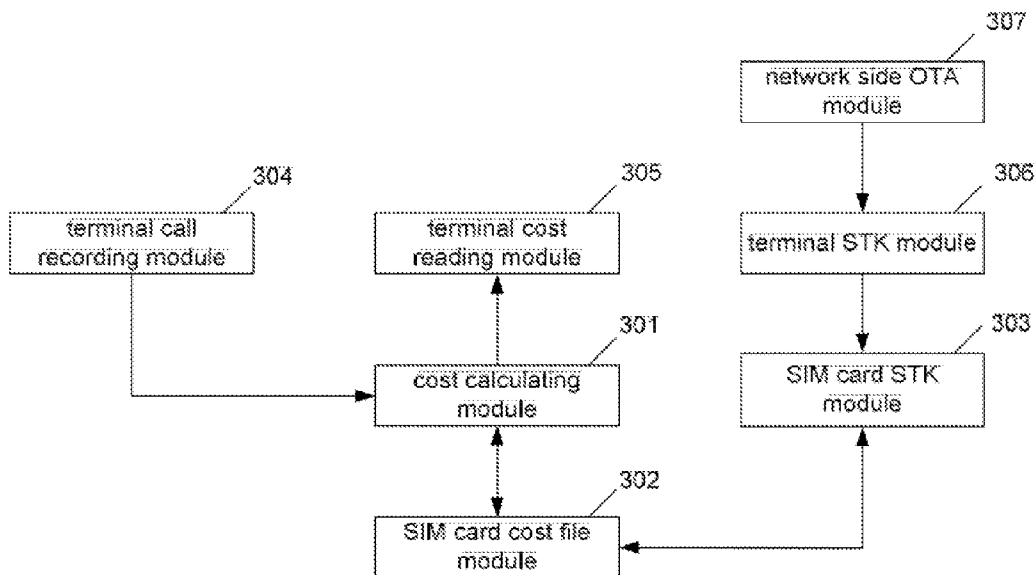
307
network side OTA module

304
terminal call recording module

305
terminal cost reading module

306
terminal STK module

301
cost calculating module

303
SIM card STK module

302
SIM card cost file module